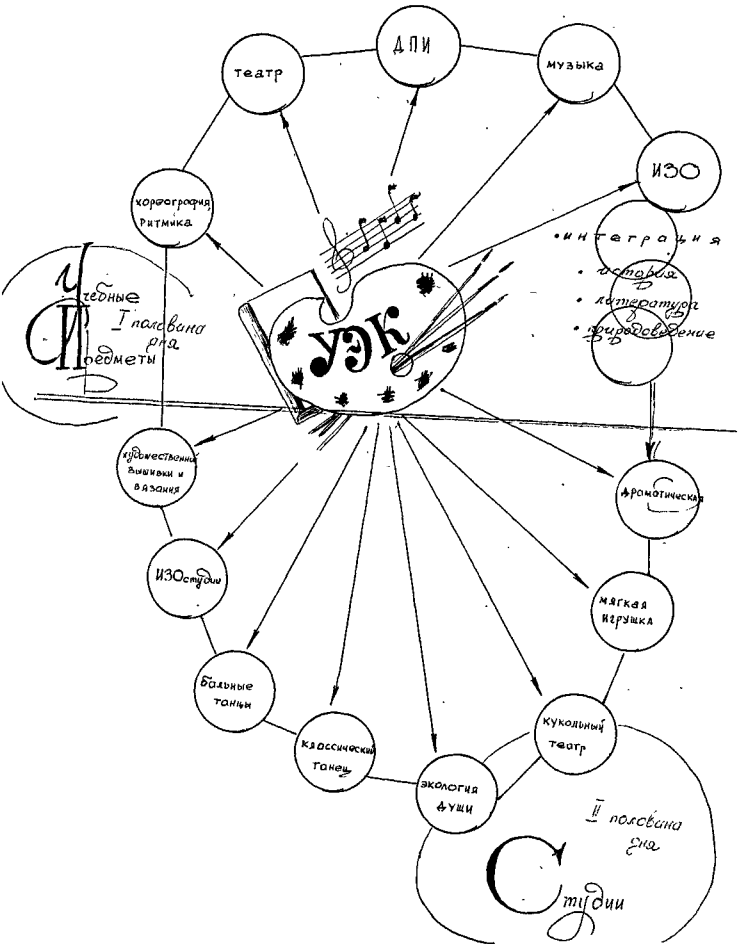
ДПИ

театр

музыка

ИЗО

хореография ритмика

•интеграция
• история
• литература
• природоведение

Учебные предметы
I половина дня

УЭК

художественной вышивки и вязания

Ароматическая

ИЗОстудия

мягкая игрушка

бальные танцы

кукольный театр

классический танец

экология души

II половина дня

Студии